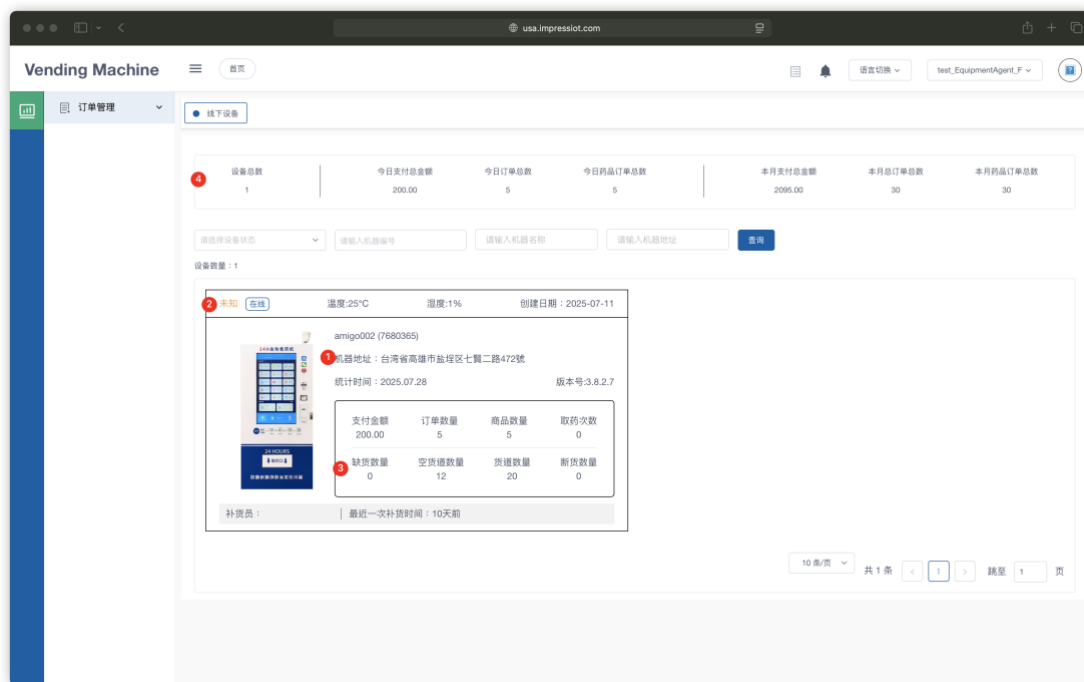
usa.impressiot.com

Vending Machine

首页

语言切换

test_EquipmentAgent_F

订单管理

线下设备

4

| 设备总数 | 今日支付总金额 | 今日订单总数 | 今日药品订单总数 | 本月支付总金额 | 本月总订单总数 | 本月药品订单总数 |
|---|---|---|---|---|---|---|
| 1 | 200.00 | 5 | 5 | 2095.00 | 30 | 30 |

请选择设备状态

请输入机器编号

请输入机器名称

请输入机器地址

查询

设备数量：1

2 未知 在线 温度:25°C 湿度:1% 创建日期：2025-07-11

amigo002 (7680365)

1 机器地址：台湾省高雄市盐埕区七贤二路472號

统计时间：2025.07.28

版本号:3.8.2.7

| 支付金额 | 订单数量 | 商品数量 | 取药次数 |
|---|---|---|---|
| 200.00 | 5 | 5 | 0 |
| 3 缺货数量 | 空货道数量 | 货道数量 | 断货数量 |
| 0 | 12 | 20 | 0 |

24 HOURS

补货员：

最近一次补货时间：10天前

10 条/页

共 1 条

1

跳至 1 页